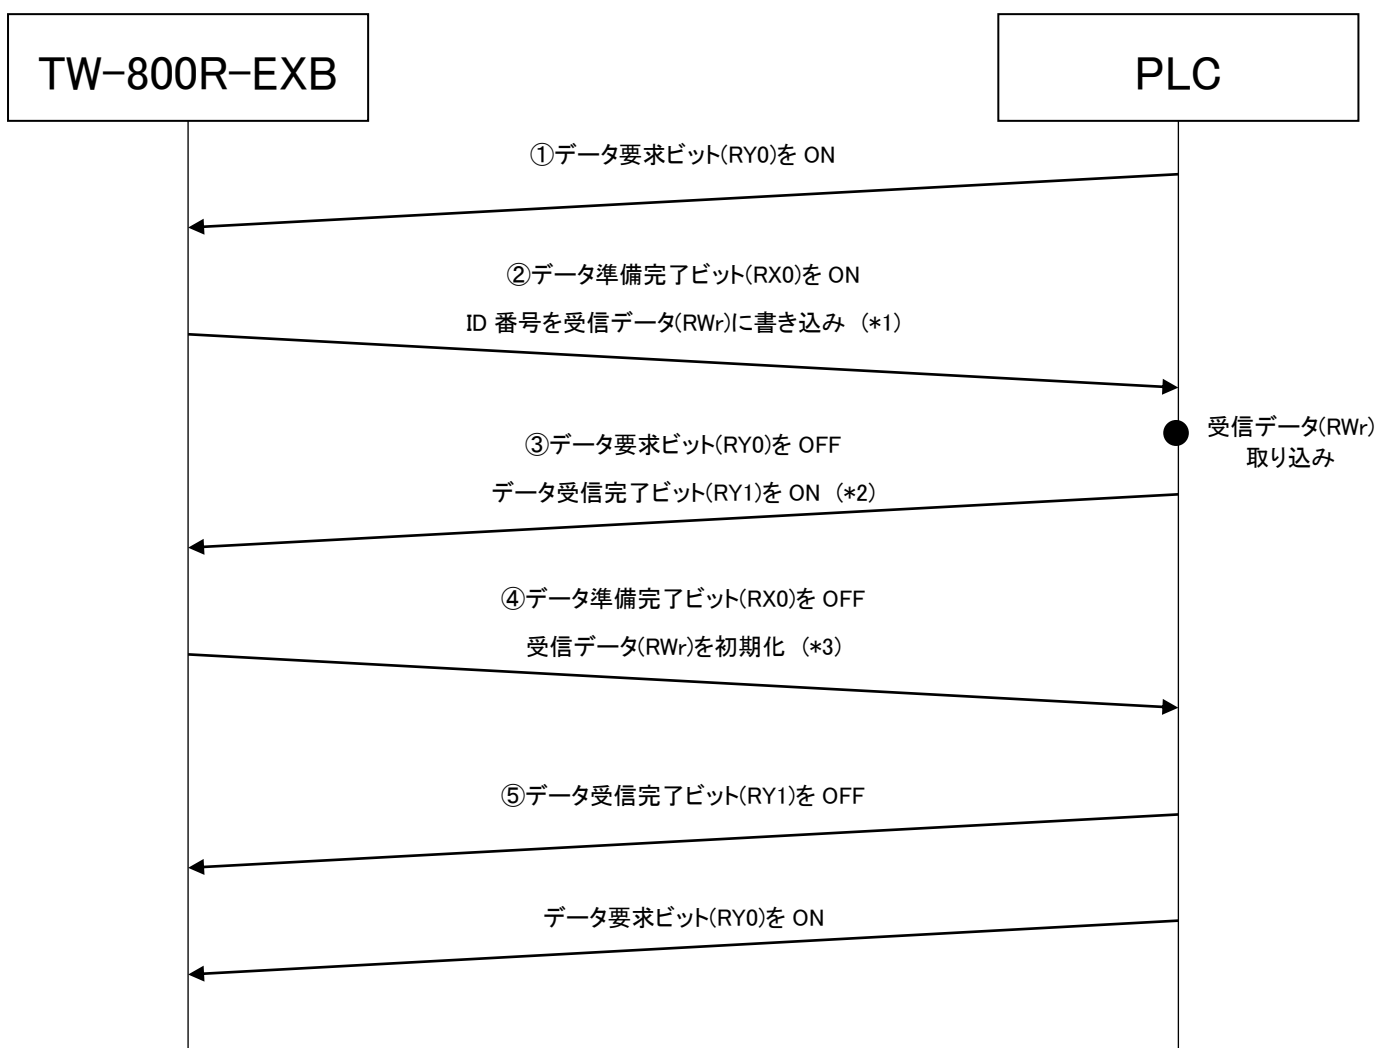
TW−800R−EXB

PLC

①データ要求ビット(RY0)を ON

②データ準備完了ビット(RX0)を ON

ID 番号を受信データ(RWr)に書き込み (*1)

受信データ(RWr)取り込み

③データ要求ビット(RY0)を OFF

データ受信完了ビット(RY1)を ON (*2)

④データ準備完了ビット(RX0)を OFF

受信データ(RWr)を初期化 (*3)

⑤データ受信完了ビット(RY1)を OFF

データ要求ビット(RY0)を ON